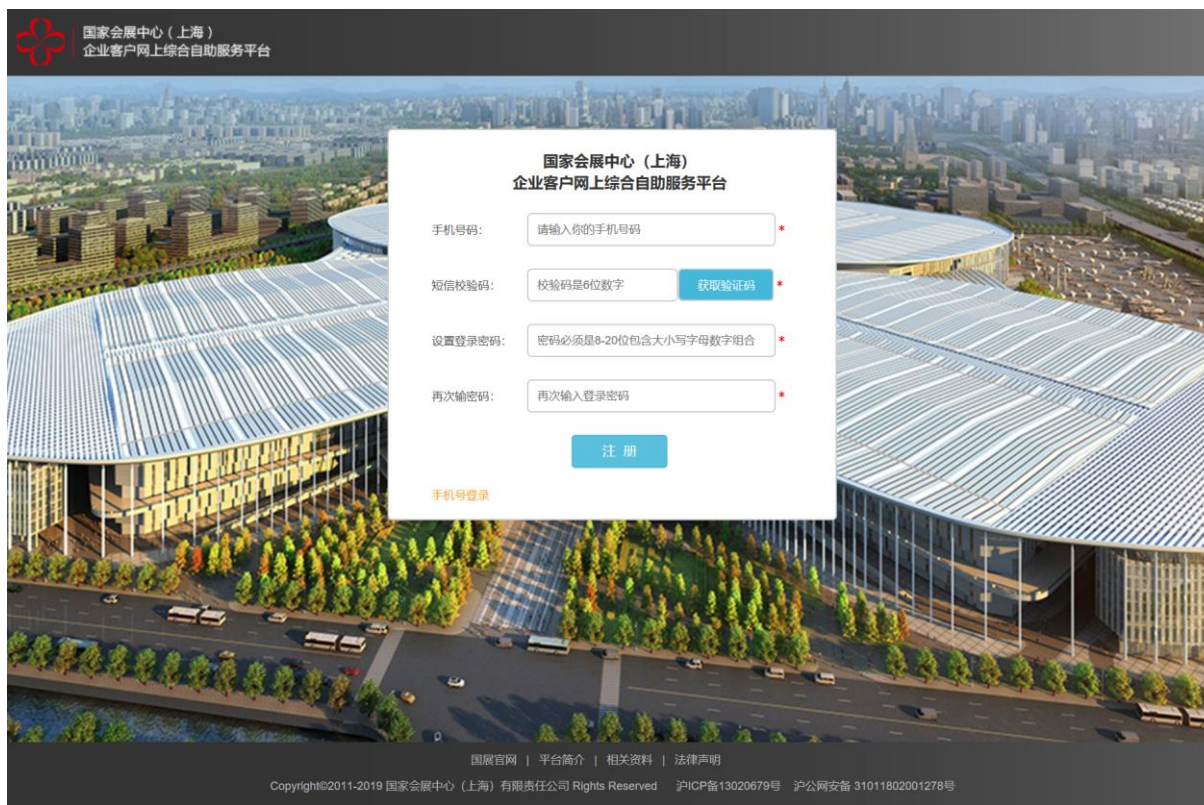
国家会展中心（上海）
企业客户网上综合自助服务平台

国家会展中心（上海）
企业客户网上综合自助服务平台

手机号码：
请输入你的手机号码
*

短信校验码：
校验码是6位数字
获取验证码
*

设置登录密码：
密码必须是8-20位包含大小写字母数字组合
*

再次输密码：
再次输入登录密码
*

注 册

手机号登录

国展官网 | 平台简介 | 相关资料 | 法律声明

Copyright©2011-2019 国家会展中心（上海）有限责任公司 Rights Reserved 沪ICP备13020679号 沪公网安备 31011802001278号